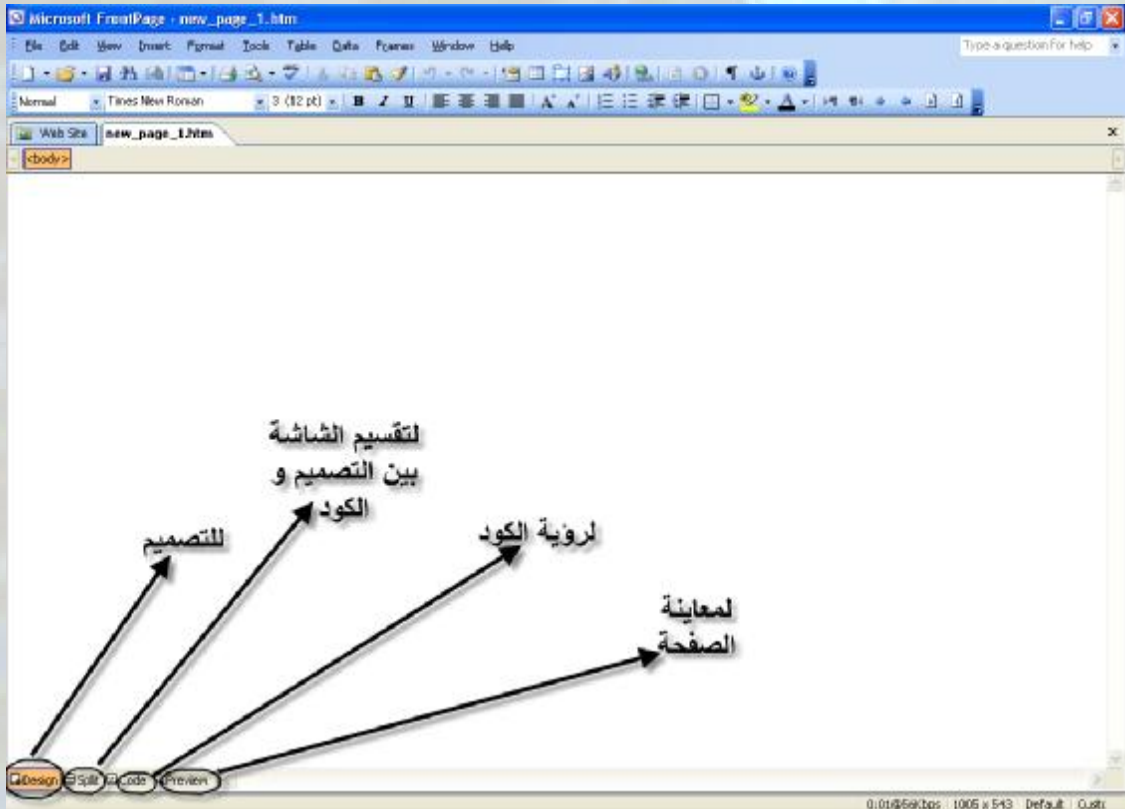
Microsoft FrontPage - new_page_1.htm

File Edit View Insert Format Tools Table Data Frames Window Help

Type a question for help

Normal Times New Roman 3 (12 pt) B I U

Web Site new_page_1.htm

<body>

لتقسيم الشاشة بين التصميم و الكود

للتصميم

لروية الكود

لمعاينة الصفحة

Design Split Code Preview

0:01@56Kbps 1005 x 543 Default Custo